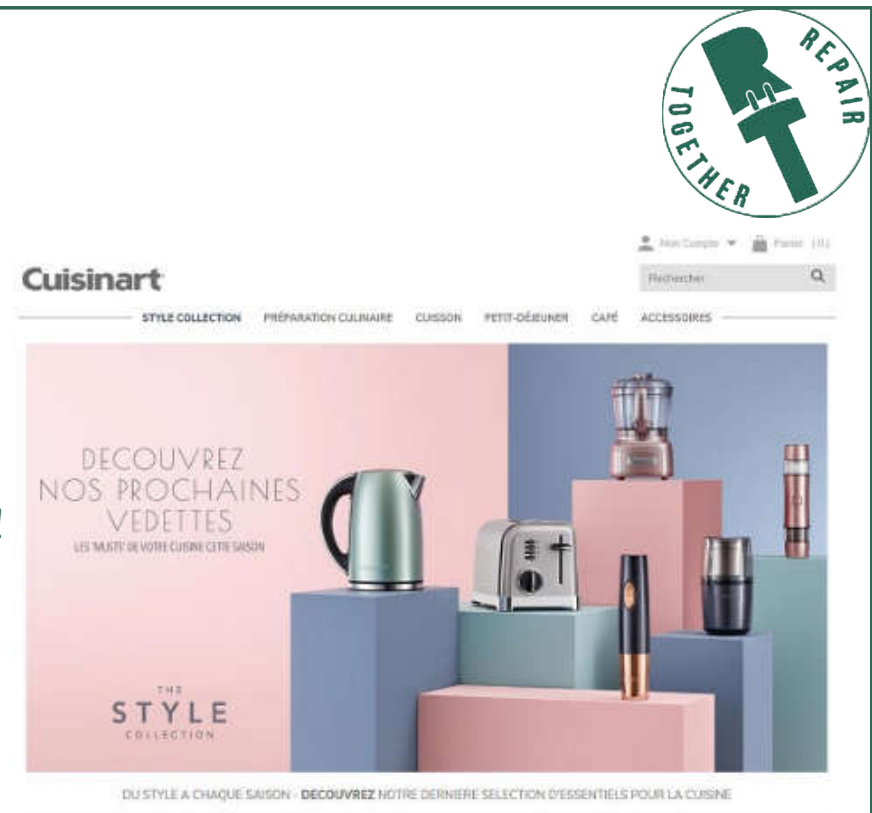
REPAIR TOGETHER

Mon Compte Panier (0)

Cuisinart

Rechercher

STYLE COLLECTION PRÉPARATION CULINAIRE CUISSON PETIT-DÉJEUNER CAFÉ ACCESSOIRES

DECOUVREZ NOS PROCHAINES VEDETTES

LES 'MUSTS' DE VOTRE CUISINE CETTE SAISON

THE STYLE COLLECTION

DU STYLE A CHAQUE SAISON - DECOUVREZ NOTRE DERNIERE SELECTION D'ESSENTIELS POUR LA CUISINE